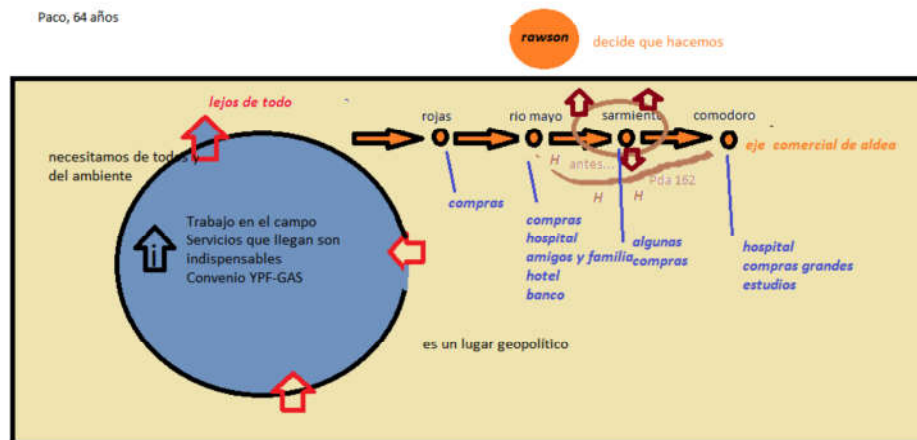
Paco, 64 años

rawson

decide que hacemos

lejos de todo

necesitamos de todos y del ambiente

Trabajo en el campo
Servicios que llegan son indispensables
Convenio YPF-GAS

rojas

rio mayo

sarmiento

comodoro

eje comercial de aldea

antes...

Pda 162

H

H

H

compras

compras
hospital
amigos y familia
hotel
banco

algunas compras

hospital
compras grandes
estudios

es un lugar geopolítico